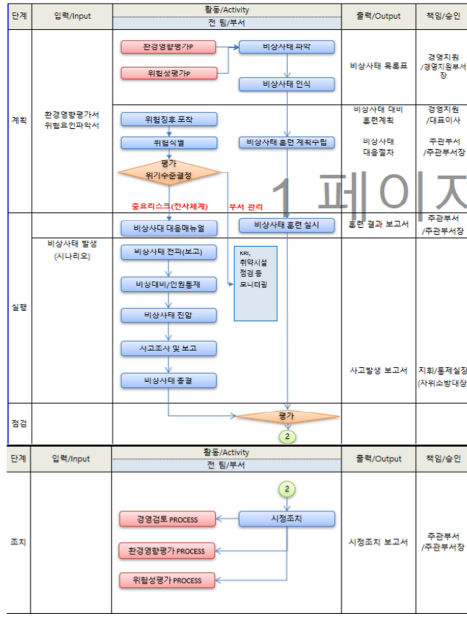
| 단계 | 입력/Input | 활동/Activity 전 팀/부서 | 출력/Output | 책임/승인 |
|---|---|---|---|---|
| 계획 | 환경영향평가서 위험요인파악서 | 환경영향평가P 위험성평가P 비상사태 파악 비상사태 인식 | 비상사태 목록표 | 경영지원 /경영지원부서장 |
| | | 위험징후 포착 위험식별 비상사태 훈련 계획수립 평가 위기수준결정 | 비상사태 대비 훈련계획 비상사태 대응절차 | 경영지원 /대표이사 주관부서 /주관부서장 |
| | | 중요리스크(전사체계) 부서 관리 | | |
| 실행 | 비상사태 발생 (시나리오) | 비상사태 대응매뉴얼 비상사태 훈련 실시 비상사태 전파(보고) KRI, 취약시설 점검 등 모니터링 비상대비/인원통제 비상사태 진압 사고조사 및 보고 비상사태 종결 | 훈련 결과 보고서 사고발생 보고서 | 주관부서 /주관부서장 지휘/통제실장 (자위소방대장) |
| 점검 | | 평가 2 | | |

1 페이지

| 단계 | 입력/Input | 활동/Activity 전 팀/부서 | 출력/Output | 책임/승인 |
|---|---|---|---|---|
| 조치 | | 2 시정조치 경영검토 PROCESS 환경영향평가 PROCESS 위험성평가 PROCESS | 시정조치 보고서 | 주관부서 /주관부서장 |